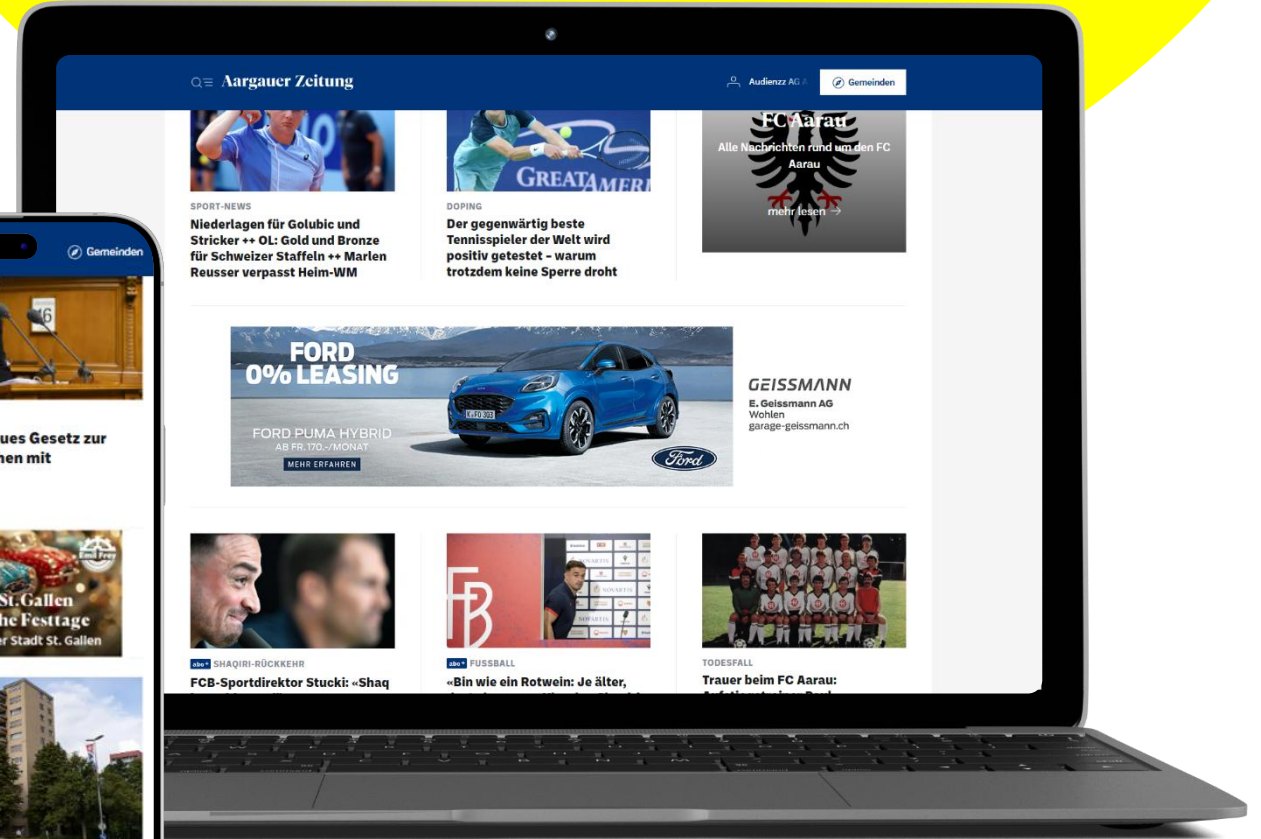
Aargauer Zeitung

Audienzz AG

Gemeinden

SPORT-NEWS

Niederlagen für Golubic und Stricker ++ OL: Gold und Bronze für Schweizer Staffeln ++ Marlen Reusser verpasst Heim-WM

DOPING

Der gegenwärtig beste Tennisspieler der Welt wird positiv getestet – warum trotzdem keine Sperre droht

FC Aarau

Alle Nachrichten rund um den FC Aarau

mehr lesen →

FORD 0% LEASING

FORD PUMA HYBRID

AB FR. 170.-/MONAT

MEHR ERFAHREN

GEISSMANN

E. Geissmann AG

Wohlen

garage-geissmann.ch

abo+ SHAQIRI-RÜCKKEHR

FCB-Sportdirektor Stucki: «Shaq

abo+ FUSSBALL

«Bin wie ein Rotwein: Je älter,

TODESFALL

Trauer beim FC Aarau:

Gemeinden

ues Gesetz zur

hen mit

St.Gallen

he Festtage

er Stadt St. Gallen